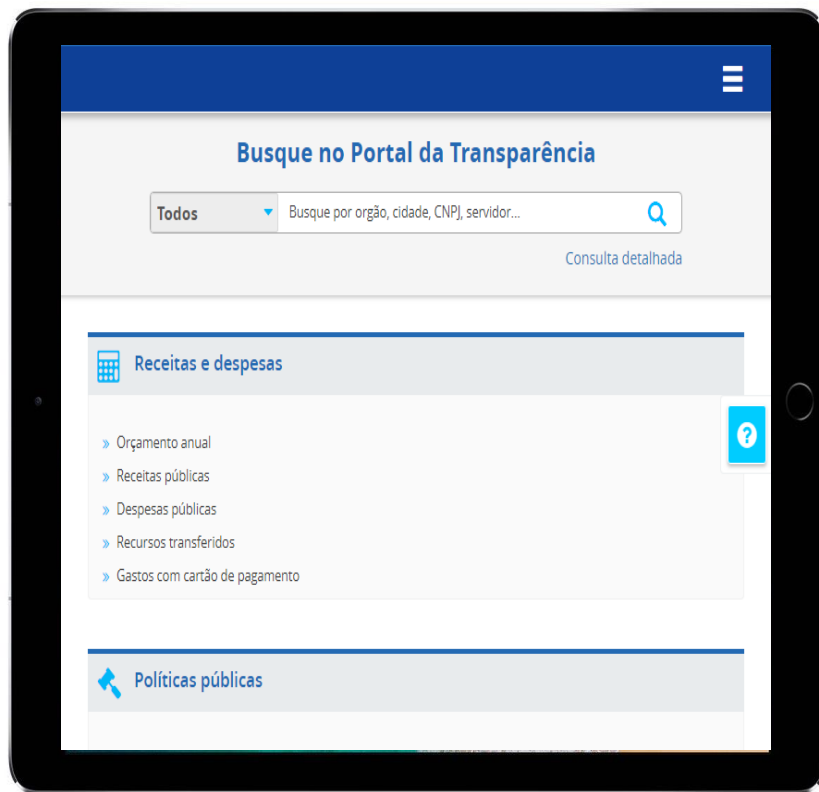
Busque no Portal da Transparência

Todos

Busque por orgão, cidade, CNPJ, servidor...

Consulta detalhada

Receitas e despesas

» Orçamento anual
» Receitas públicas
» Despesas públicas
» Recursos transferidos
» Gastos com cartão de pagamento

?

Políticas públicas